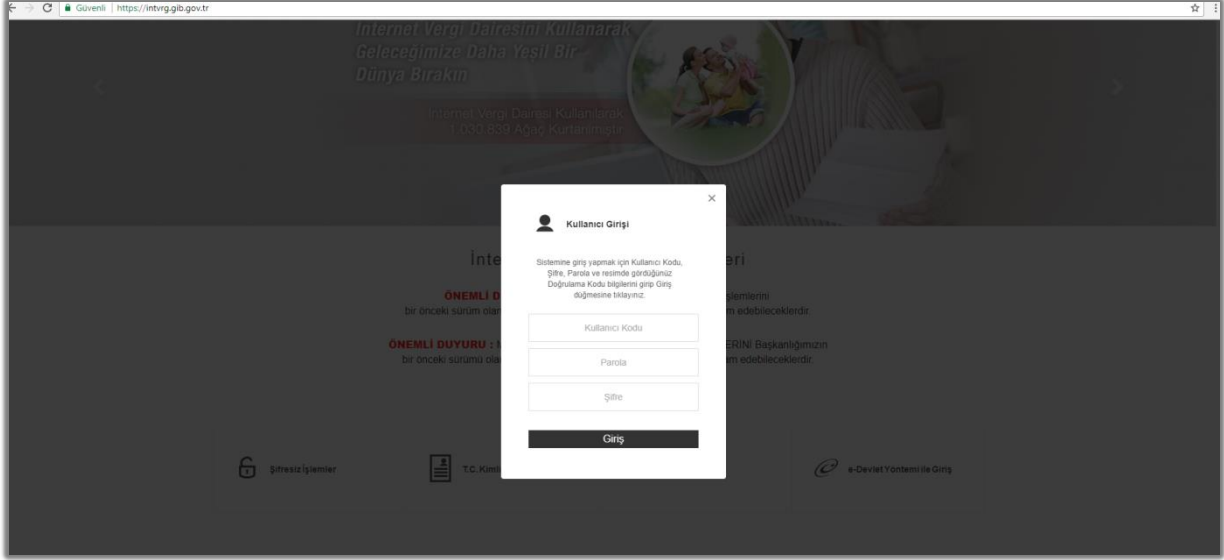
Güvenli | https://intvrg.gib.gov.tr

İnternet Vergi Dairesini Kullanarak Geleceğimize Daha Yeşil Bir Dünya Bırakın

İnternet Vergi Dairesi Kullanılarak 1.030.839 Ağaç Kurtarılmıştır

Inte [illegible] eri

ÖNEMLİ D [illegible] işlemlerini bir önceki sürüm ola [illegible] m edebileceklerdir.

ÖNEMLİ DUYURU : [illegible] ERİNİ Başkanlığımızın bir önceki sürümü ola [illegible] m edebileceklerdir.

×

Kullanıcı Girişi

Sistemine giriş yapmak için Kullanıcı Kodu, Şifre, Parola ve resimde gördüğünüz Doğrulama Kodu bilgilerini girip Giriş düğmesine tıklayınız.

Kullanıcı Kodu

Parola

Şifre

Giriş

Şifresiz İşlemler

T.C. Kimli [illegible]

e-Devlet Yöntemi ile Giriş